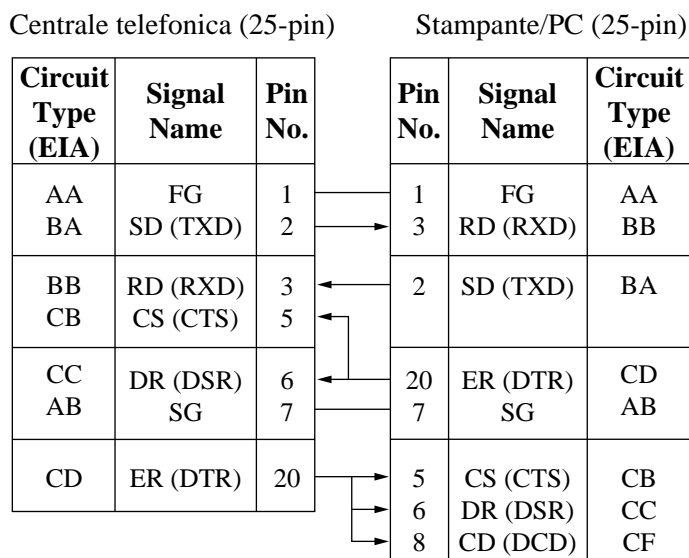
Centrale telefonica (25-pin)

| Circuit Type (EIA) | Signal Name | Pin No. |
|---|---|---|
| AA<br>BA | FG<br>SD (TXD) | 1<br>2 |
| BB<br>CB | RD (RXD)<br>CS (CTS) | 3<br>5 |
| CC<br>AB | DR (DSR)<br>SG | 6<br>7 |
| CD | ER (DTR) | 20 |

Stampante/PC (25-pin)

| Pin No. | Signal Name | Circuit Type (EIA) |
|---|---|---|
| 1<br>3 | FG<br>RD (RXD) | AA<br>BB |
| 2 | SD (TXD) | BA |
| 20<br>7 | ER (DTR)<br>SG | CD<br>AB |
| 5<br>6<br>8 | CS (CTS)<br>DR (DSR)<br>CD (DCD) | CB<br>CC<br>CF |